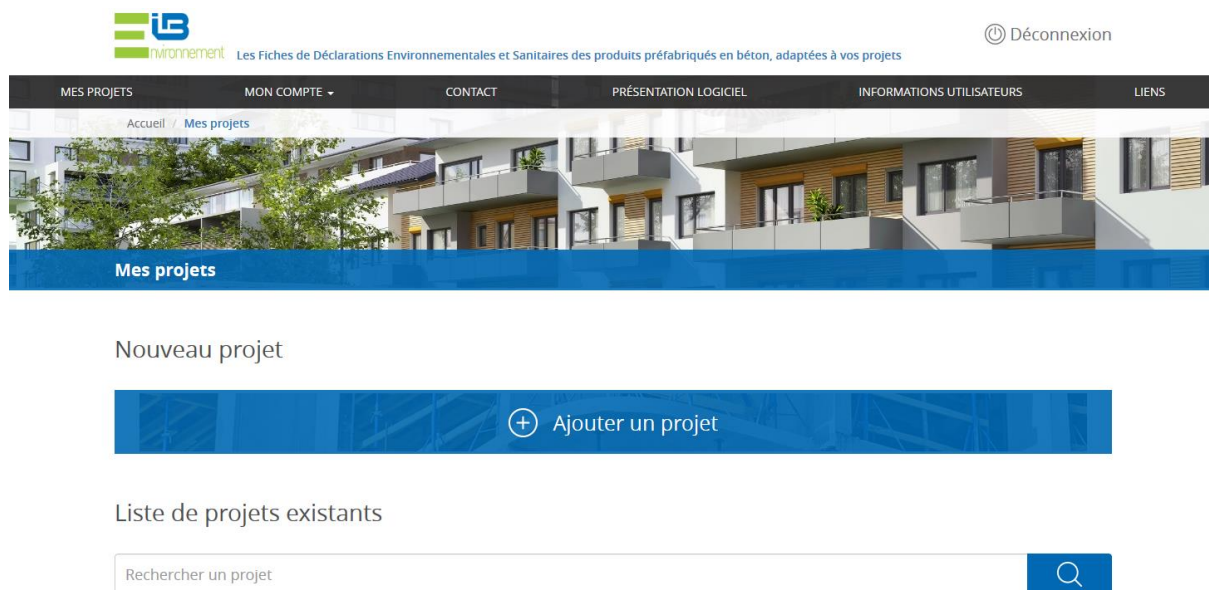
iB
nvironnement Les Fiches de Déclarations Environnementales et Sanitaires des produits préfabriqués en béton, adaptées à vos projets

Déconnexion

MES PROJETS
MON COMPTE
CONTACT
PRÉSENTATION LOGICIEL
INFORMATIONS UTILISATEURS
LIENS

Accueil / Mes projets

Mes projets

Nouveau projet

Ajouter un projet

Liste de projets existants

Rechercher un projet